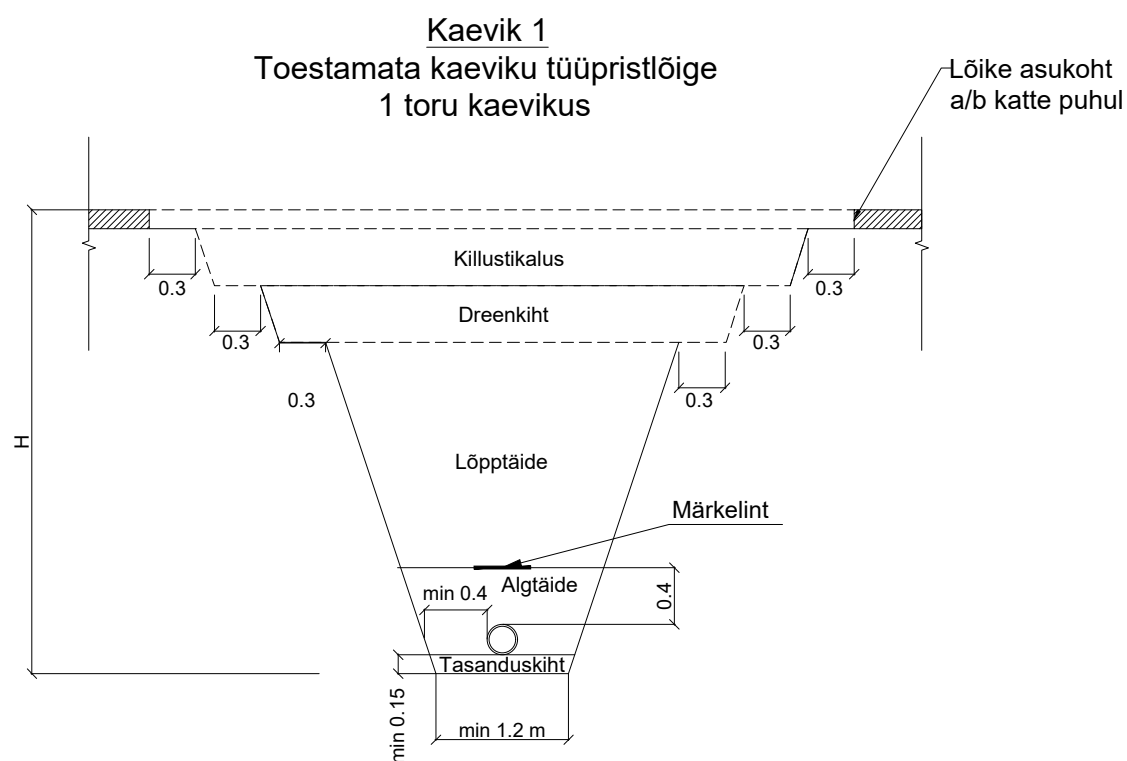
Kaevik 1
Toestamata kaeviku tüüpristlõige
1 toru kaevikus

Lõike asukoht
a/b katte puhul

Killustikalus

0.3

0.3

Dreenkiht

0.3

0.3

0.3

0.3

H

Lõpptäide

Märkelint

Algtäide

min 0.4

0.4

Tasanduskiht

min 0.15

min 1.2 m